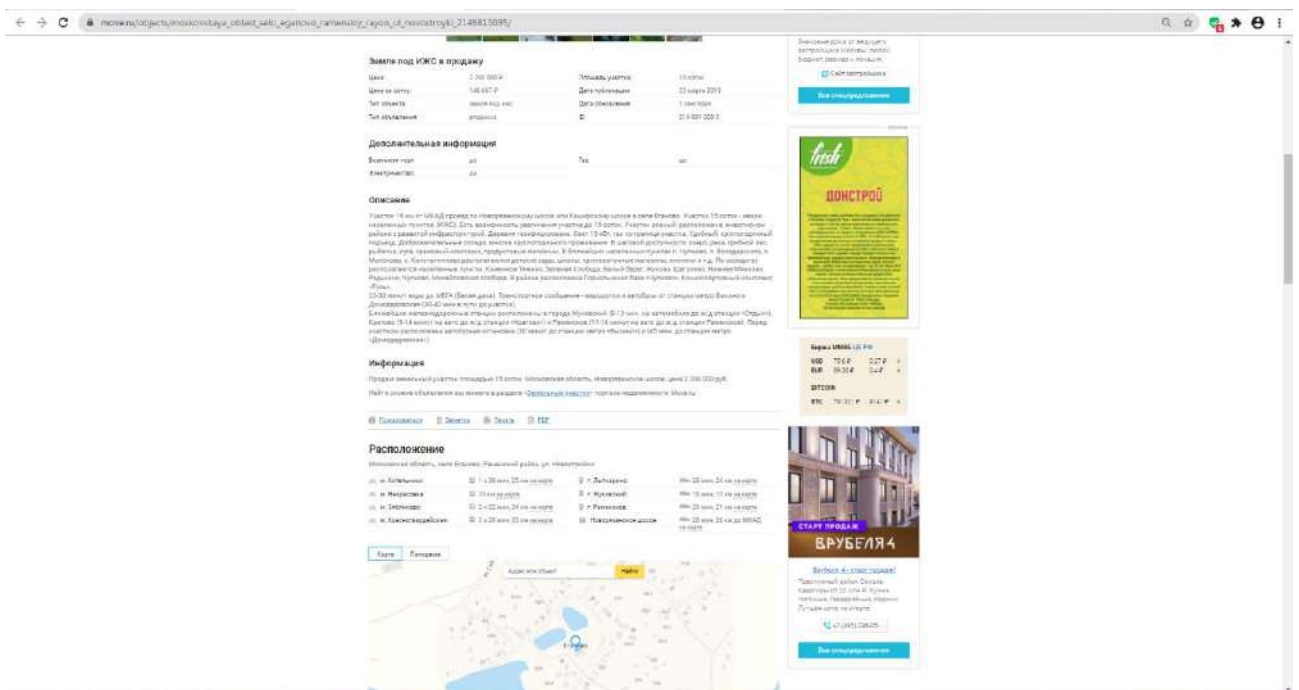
move.ru/objects/moskovskaya_oblast_selo_eganovo_ramenskiy_rayon_ul_novostroyki_2148815095/

Земля под ИЖС в продажу

| Цена: | 2 200 000 ₽ | Площадь участка: | 15 соток |
|---|---|---|---|
| Цена за сотку: | 146 667 ₽ | Дата публикации: | 22 марта 2019 |
| Тип объекта: | земля под ижс | Дата обновления: | 1 сентября |
| Тип объявления: | вторичка | ID: | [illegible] |

Дополнительная информация

| Возможен торг: | да | Газ: | нет |
|---|---|---|---|
| Электричество: | да | | |

Описание

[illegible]

Информация

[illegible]

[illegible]

Расположение

Московская область, село Еганово, Раменский район, ул. Новостройки

| м. Котельники | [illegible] | г. Лыткарино | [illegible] |
|---|---|---|---|
| м. Некрасовка | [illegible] | г. Жуковский | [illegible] |
| м. Зябликово | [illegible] | г. Раменское | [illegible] |
| м. Красногвардейская | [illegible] | Новорязанское шоссе | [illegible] |

Карта Панорама

Адрес или объект Найти

Еганово

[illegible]

Все спецпредложения

fresh

ДОНСТРОЙ

Курсы ММВБ ЦБ РФ

USD 70,6 ₽
EUR 80,30 ₽

BITCOIN

BTC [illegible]

СТАРТ ПРОДАЖ

ВРУБЕЛЯ 4

Врубеля 4 - старт продаж!

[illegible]

Все спецпредложения